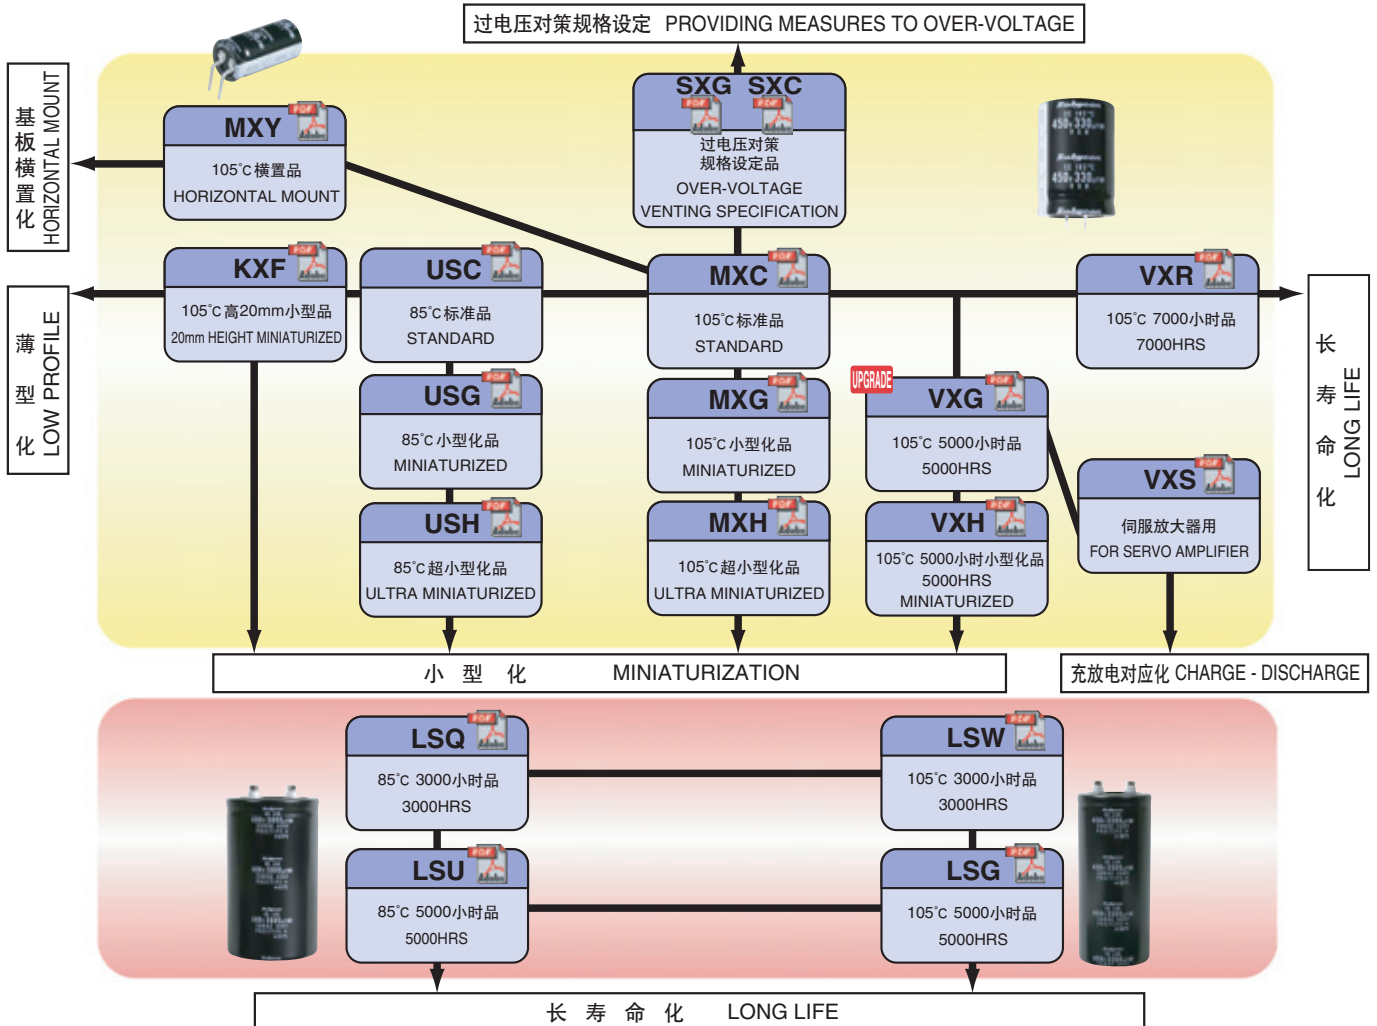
过电压对策规格设定 PROVIDING MEASURES TO OVER-VOLTAGE

基板横置化 HORIZONTAL MOUNT

MXY
105°C横置品
HORIZONTAL MOUNT

SXG SXC
过电压对策
规格设定品
OVER-VOLTAGE
VENTING SPECIFICATION

薄型化 LOW PROFILE

KXF
105°C高20mm小型品
20mm HEIGHT MINIATURIZED

USC
85°C标准品
STANDARD

MXC
105°C标准品
STANDARD

VXR
105°C 7000小时品
7000HRS

长寿命化 LONG LIFE

USG
85°C小型化品
MINIATURIZED

MXG
105°C小型化品
MINIATURIZED

UPGRADE

VXG
105°C 5000小时品
5000HRS

VXS
伺服放大器用
FOR SERVO AMPLIFIER

USH
85°C超小型化品
ULTRA MINIATURIZED

MXH
105°C超小型化品
ULTRA MINIATURIZED

VXH
105°C 5000小时小型化品
5000HRS
MINIATURIZED

小 型 化 MINIATURIZATION

充放电对应化 CHARGE - DISCHARGE

LSQ
85°C 3000小时品
3000HRS

LSW
105°C 3000小时品
3000HRS

LSU
85°C 5000小时品
5000HRS

LSG
105°C 5000小时品
5000HRS

长 寿 命 化 LONG LIFE